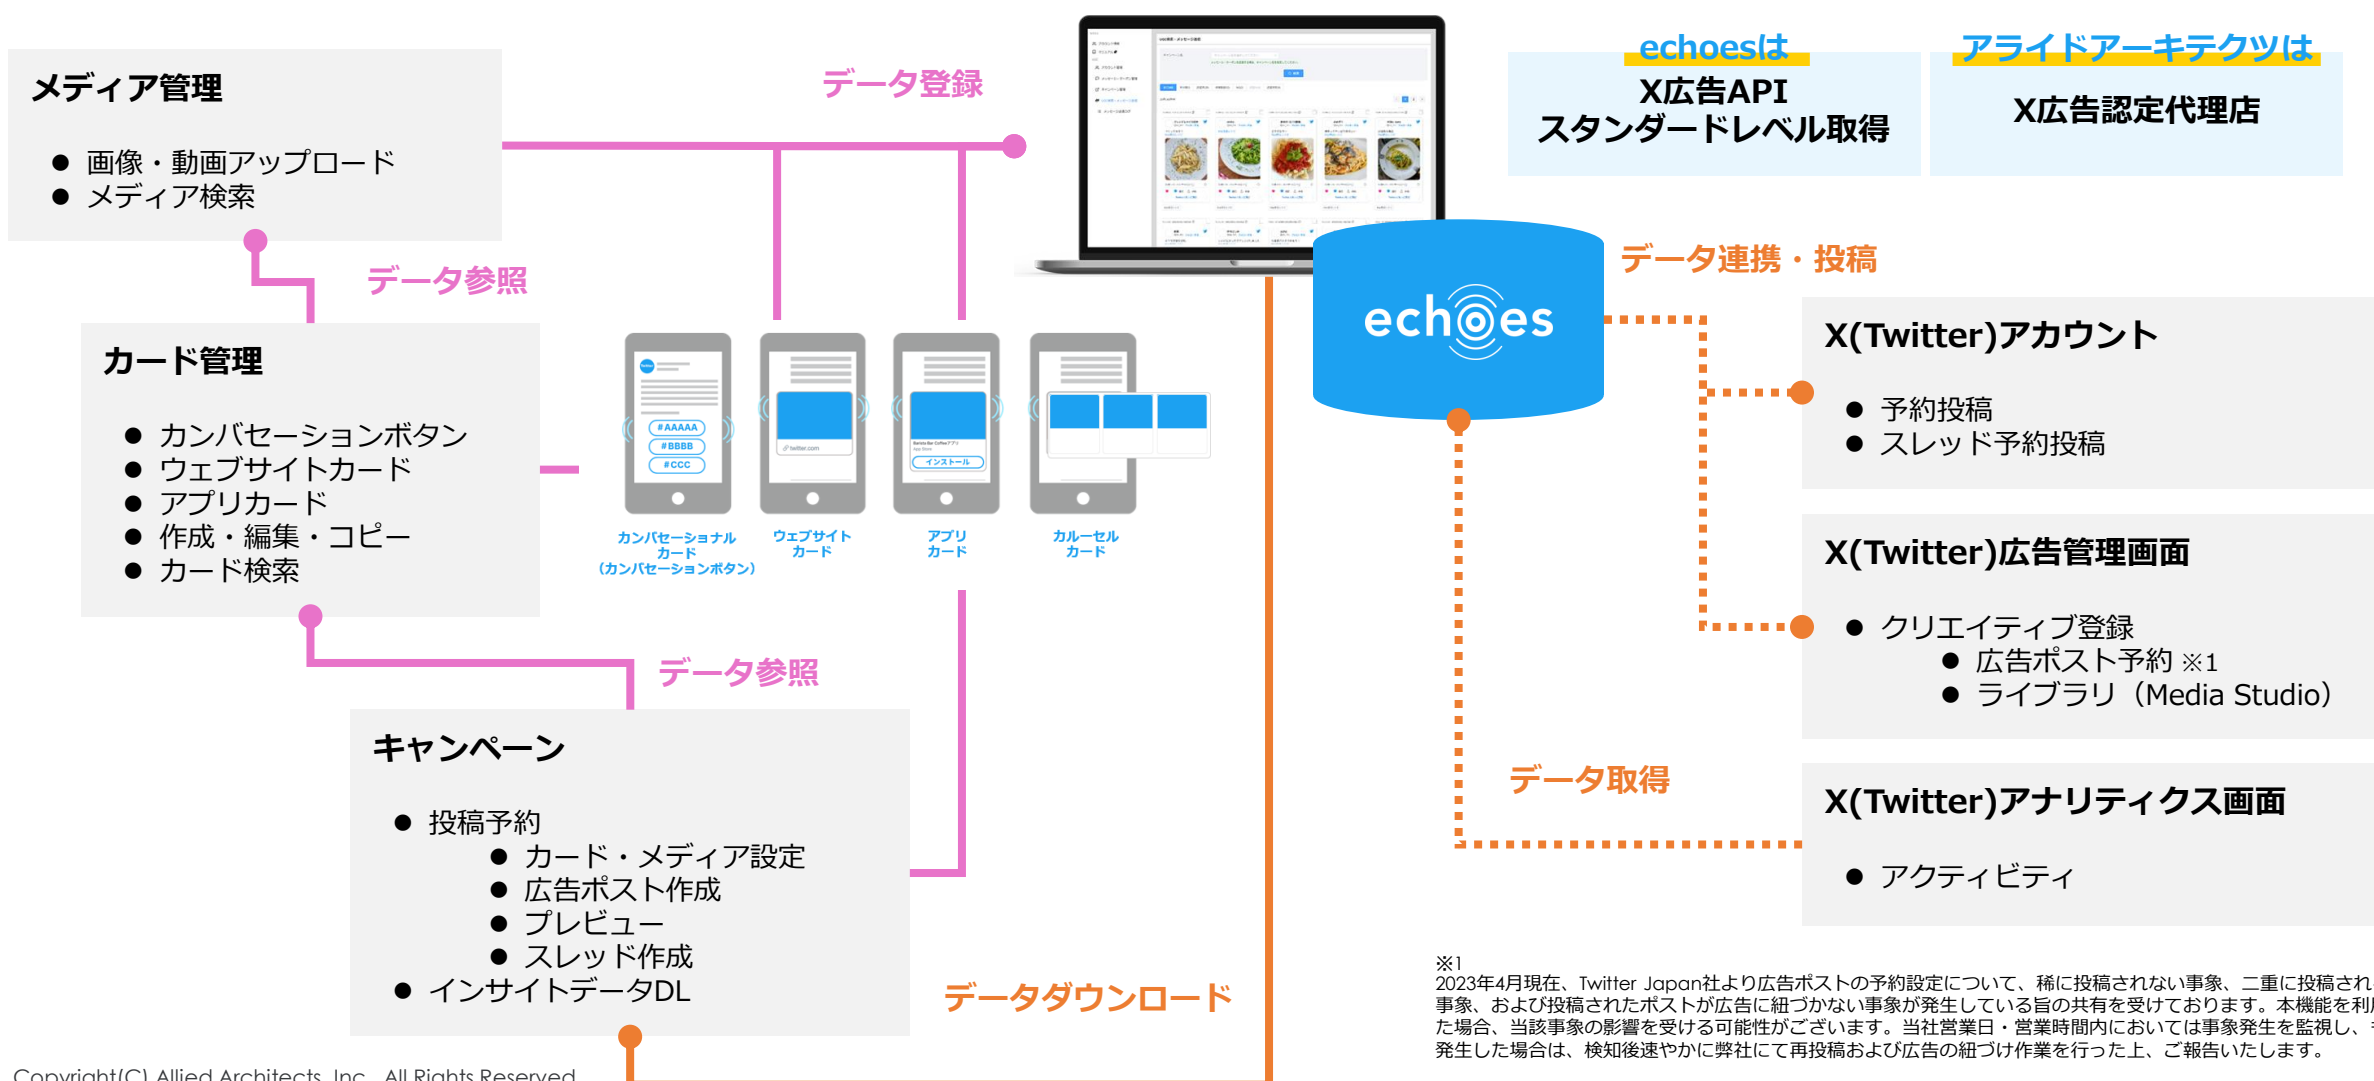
メディア管理

● 画像・動画アップロード
● メディア検索

データ登録

データ参照

カード管理

● カンバセーションボタン
● ウェブサイトカード
● アプリカード
● 作成・編集・コピー
● カード検索

#AAAAA
#BBBB
#CCC

インストール

カンバセーショナルカード（カンバセーションボタン）

ウェブサイトカード

アプリカード

カルーセルカード

データ参照

キャンペーン

● 投稿予約
● カード・メディア設定
● 広告ポスト作成
● プレビュー
● スレッド作成
● インサイトデータDL

データダウンロード

echoesは
X広告API
スタンダードレベル取得

アライドアーキテクツは
X広告認定代理店

echoes

データ連携・投稿

X(Twitter)アカウント

● 予約投稿
● スレッド予約投稿

X(Twitter)広告管理画面

● クリエイティブ登録
● 広告ポスト予約 ※1
● ライブラリ（Media Studio）

データ取得

X(Twitter)アナリティクス画面

● アクティビティ

※1
2023年4月現在、Twitter Japan社より広告ポストの予約設定について、稀に投稿されない事象、二重に投稿され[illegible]事象、および投稿されたポストが広告に紐づかない事象が発生している旨の共有を受けております。本機能を利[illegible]た場合、当該事象の影響を受ける可能性がございます。当社営業日・営業時間内においては事象発生を監視し、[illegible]発生した場合は、検知後速やかに弊社にて再投稿および広告の紐づけ作業を行った上、ご報告いたします。

Copyright(C) Allied Architects, Inc. All Rights Reserved